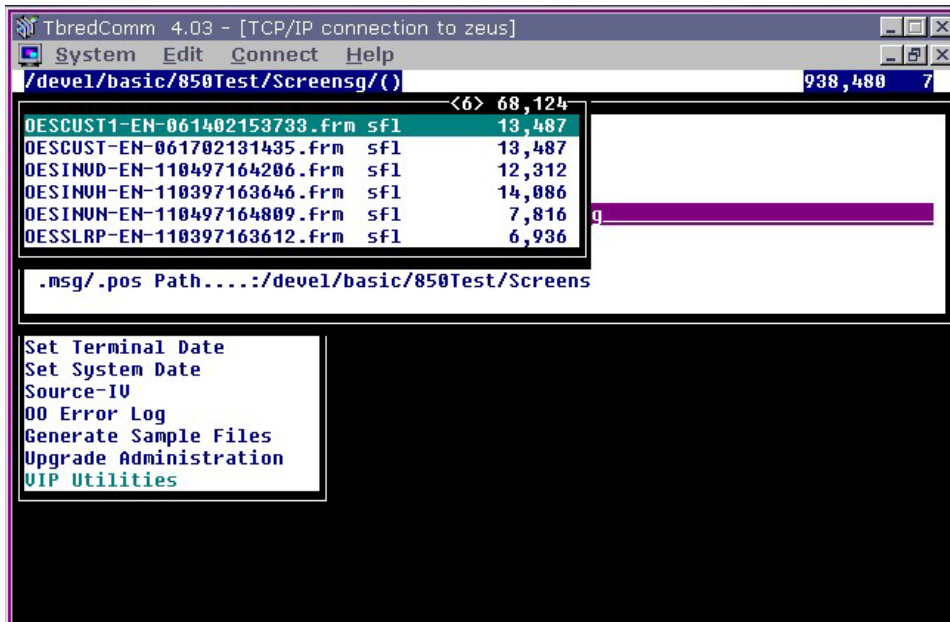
TbredComm 4.03 - [TCP/IP connection to zeus]

System Edit Connect Help

/devel/basic/850Test/Screensg/() 938,480 7

<6> 68,124

OESCUST1-EN-061402153733.frm sfl 13,487
OESCUST-EN-061702131435.frm sfl 13,487
OESINVD-EN-110497164206.frm sfl 12,312
OESINVH-EN-110397163646.frm sfl 14,086
OESINVN-EN-110497164809.frm sfl 7,816
OESSLRP-EN-110397163612.frm sfl 6,936

g

.msg/.pos Path....:/devel/basic/850Test/Screens

Set Terminal Date
Set System Date
Source-IV
OO Error Log
Generate Sample Files
Upgrade Administration
VIP Utilities